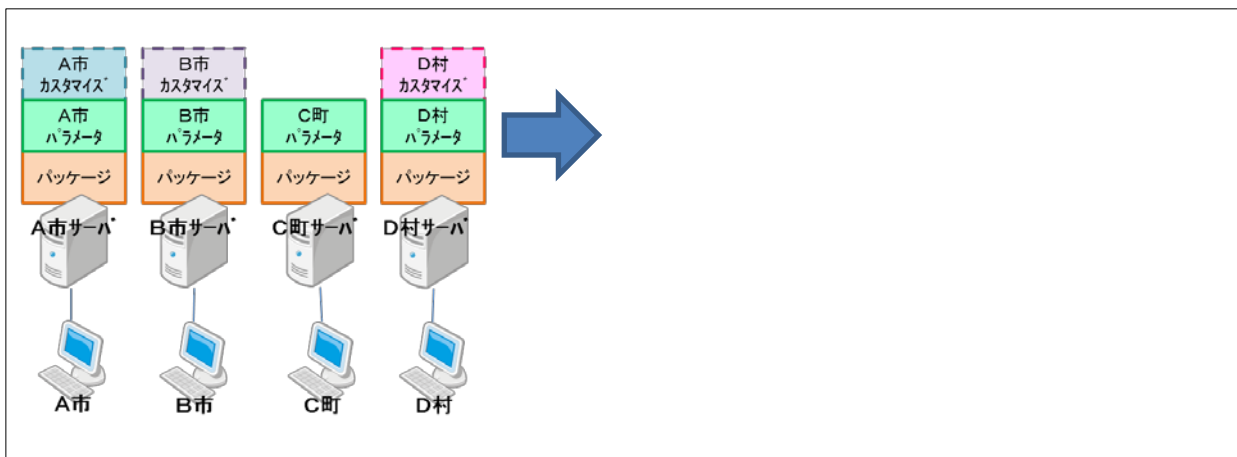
A市
カスタマイズ

A市
パラメータ

パッケージ

A市サーバ

A市

B市
カスタマイズ

B市
パラメータ

パッケージ

B市サーバ

B市

C町
パラメータ

パッケージ

C町サーバ

C町

D村
カスタマイズ

D村
パラメータ

パッケージ

D村サーバ

D村